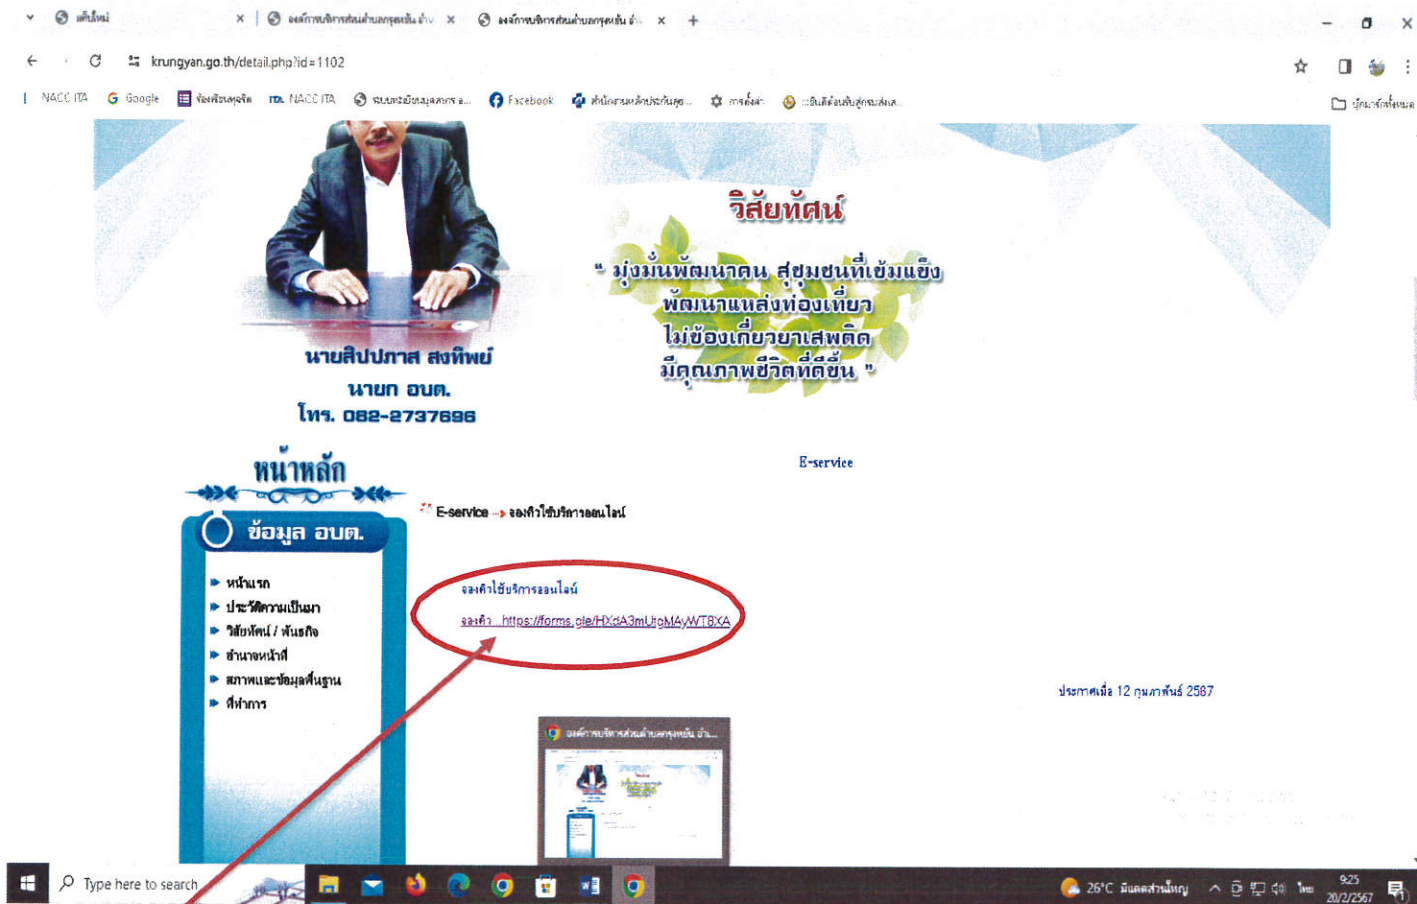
แท็บใหม่ ×
องค์การบริหารส่วนตำบลกรุงยัน อำเ ×
องค์การบริหารส่วนตำบลกรุงยัน อำ ×
+

krungyan.go.th/detail.php?id=1102

NACC ITA
Google
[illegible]
NACC ITA
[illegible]
Facebook
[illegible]
การตั้งค่า
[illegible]
บุ๊กมาร์กทั้งหมด

วิสัยทัศน์

" มุ่งมั่นพัฒนาคน สุขุมชนที่เข้มแข็ง พัฒนาแหล่งท่องเที่ยว ไม่ข้องเกี่ยวยาเสพติด มีคุณภาพชีวิตที่ดีขึ้น "

นายสิปปภาส สงทิพย์
นายก อบต.
โทร. 082-2737696

หน้าหลัก

ข้อมูล อบต.

หน้าแรก
ประวัติความเป็นมา
วิสัยทัศน์ / พันธกิจ
อำนาจหน้าที่
สภาพและข้อมูลพื้นฐาน
ที่ทำการ

E-service

E-service --> จองคิวใช้บริการออนไลน์

จองคิวใช้บริการออนไลน์

จองคิว https://forms.gle/HXdA3mUtgMAyWT8XA

ประกาศเมื่อ 12 กุมภาพันธ์ 2567

องค์การบริหารส่วนตำบลกรุงยัน อำ...

Type here to search

26°C มีแดดส่วนใหญ่
ไทย
9:25
20/2/2567